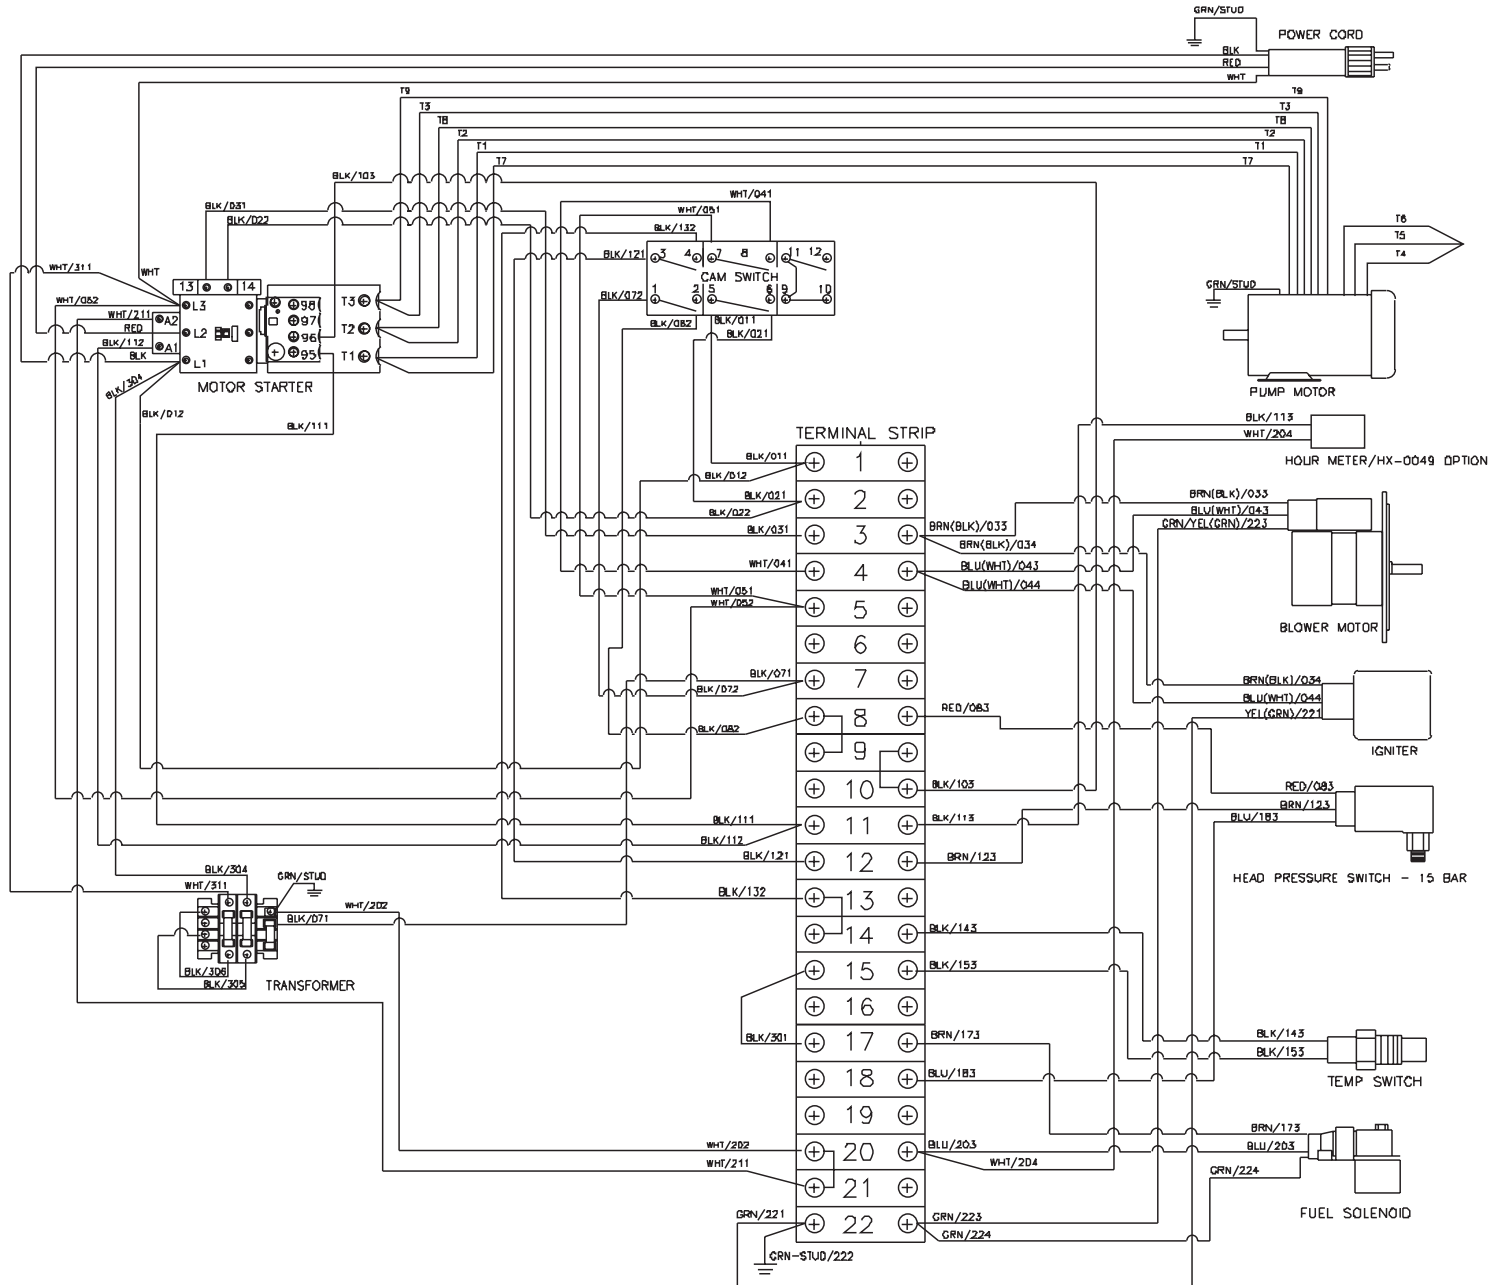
GRN/STUD
POWER CORD
BLK
RED
WHT
T9
T3
T8
T2
T1
T7
T9
T3
T8
T2
T1
T7
BLK/103
BLK/031
BLK/022
WHT/041
WHT/051
BLK/132
BLK/121
3 4 7 8 11 12
CAM SWITCH
1 2 5 6 9 10
BLK/072
BLK/082
BLK/011
BLK/021
T6
T5
T4
GRN/STUD
PUMP MOTOR
WHT/311
WHT
13 14
L3
WHT/082
WHT/211
A2
RED
L2
BLK/112
A1
BLK
L1
98
97
96
95
T3
T2
T1
BLK/304
MOTOR STARTER
BLK/012
BLK/111
TERMINAL STRIP
BLK/113
WHT/204
HOUR METER/HX-0049 OPTION
BLK/011
1
BLK/012
BLK/021
2
BLK/022
BLK/031
3
BRN(BLK)/033
BRN(BLK)/034
BRN(BLK)/033
BLU(WHT)/043
GRN/YEL(GRN)/223
WHT/041
4
BLU(WHT)/043
BLU(WHT)/044
WHT/051
WHT/052
5
6
BLOWER MOTOR
BLK/071
7
BLK/072
BRN(BLK)/034
BLU(WHT)/044
YEL(GRN)/221
BLK/082
8
RED/083
9
IGNITER
10
BLK/103
RED/083
BRN/123
BLU/183
BLK/111
BLK/112
11
BLK/113
BLK/121
12
BRN/123
HEAD PRESSURE SWITCH - 15 BAR
BLK/304
GRN/STUD
WHT/311
BLK/132
13
BLK/071
WHT/202
14
BLK/143
15
BLK/153
BLK/306
BLK/305
TRANSFORMER
16
BLK/301
17
BRN/173
BLK/143
BLK/153
18
BLU/183
TEMP SWITCH
19
BRN/173
WHT/202
20
BLU/203
BLU/203
WHT/211
WHT/204
GRN/224
21
GRN/221
22
GRN/223
GRN/224
FUEL SOLENOID
GRN-STUD/222